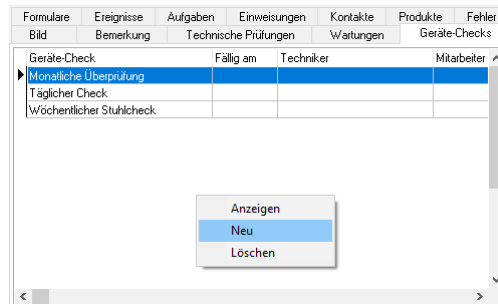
Formulare | Ereignisse | Aufgaben | Einweisungen | Kontakte | Produkte | Fehler
Bild | Bemerkung | Technische Prüfungen | Wartungen | Geräte-Checks

| Geräte-Check | Fällig am | Techniker | Mitarbeiter |
|---|---|---|---|
| Monatliche Überprüfung | | | |
| Täglicher Check | | | |
| Wöchentlicher Stuhlcheck | | | |

Anzeigen
Neu
Löschen